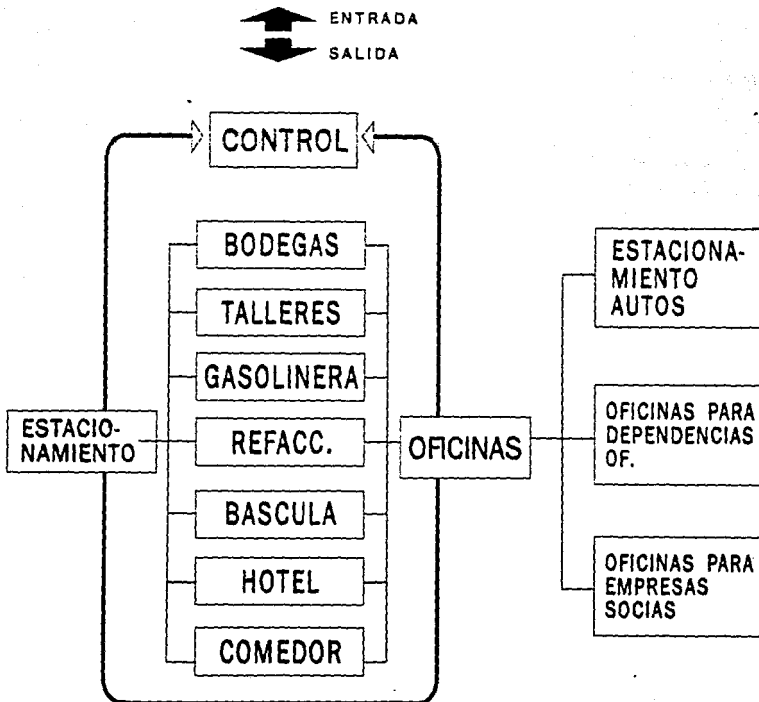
ENTRADA

SALIDA

CONTROL

BODEGAS

TALLERES

GASOLINERA

ESTACIONAMIENTO

REFACC.

OFICINAS

BASCULA

HOTEL

COMEDOR

ESTACIONAMIENTO AUTOS

OFICINAS PARA DEPENDENCIAS OF.

OFICINAS PARA EMPRESAS SOCIAS